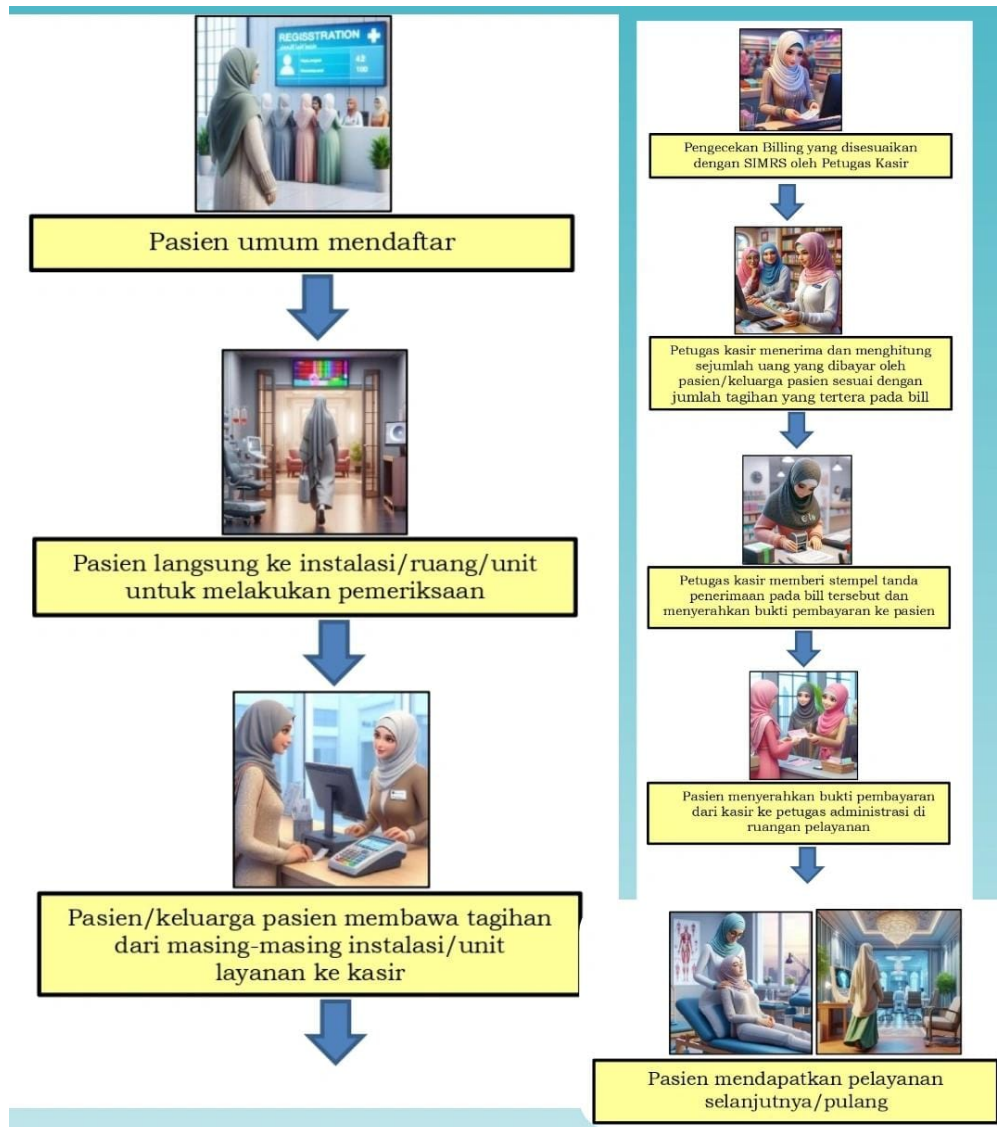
REGISSTRATION

Pasien umum mendaftar

Pasien langsung ke instalasi/ruang/unit untuk melakukan pemeriksaan

Pasien/keluarga pasien membawa tagihan dari masing-masing instalasi/unit layanan ke kasir

Pengecekan Billing yang disesuaikan dengan SIMRS oleh Petugas Kasir

Petugas kasir menerima dan menghitung sejumlah uang yang dibayar oleh pasien/keluarga pasien sesuai dengan jumlah tagihan yang tertera pada bill

Petugas kasir memberi stempel tanda penerimaan pada bill tersebut dan menyerahkan bukti pembayaran ke pasien

Pasien menyerahkan bukti pembayaran dari kasir ke petugas administrasi di ruangan pelayanan

Pasien mendapatkan pelayanan selanjutnya/pulang